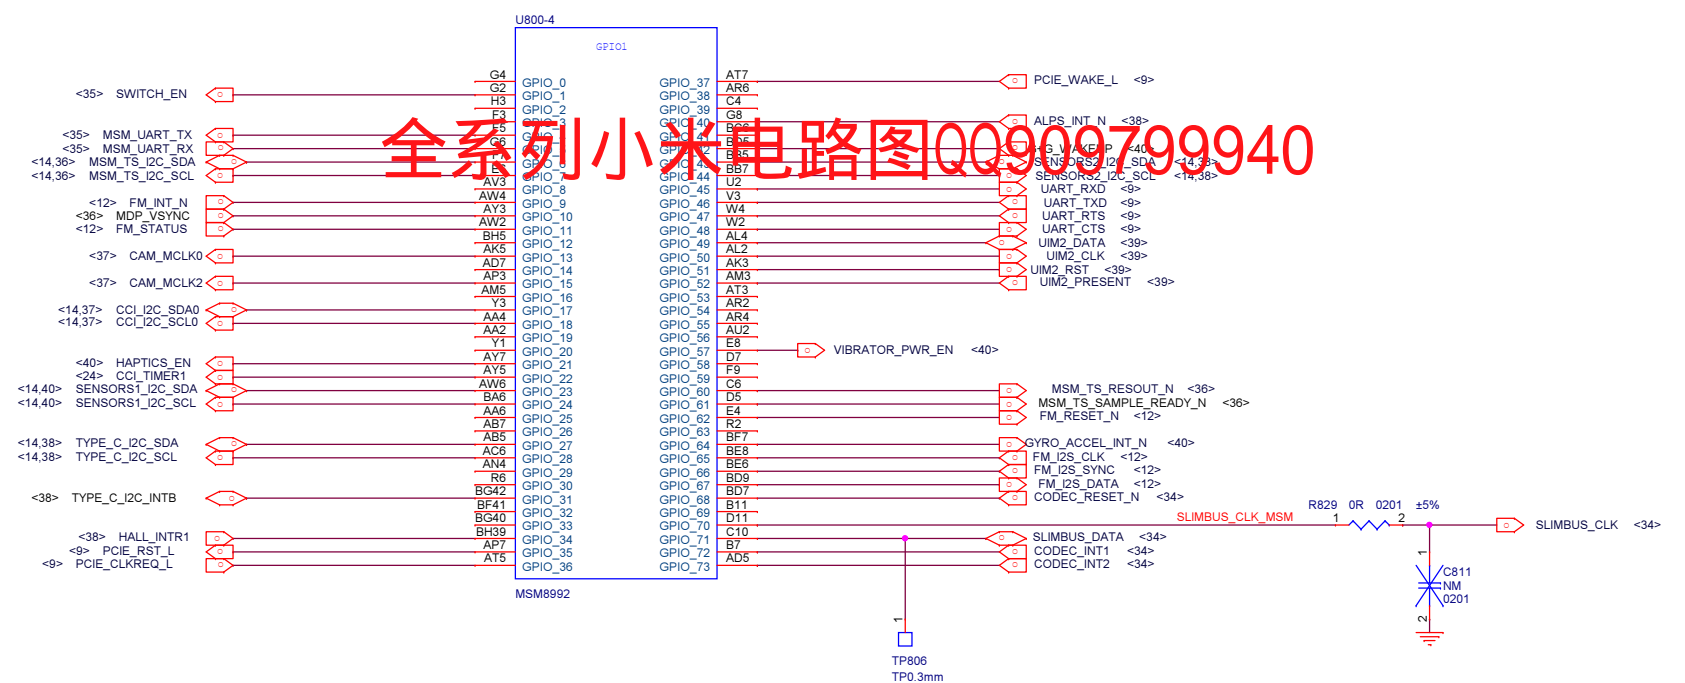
U800-4

GPIO1

全系列小米电路图QQ909799940

<35> SWITCH_EN
<35> MSM_UART_TX
<35> MSM_UART_RX
<14,36> MSM_TS_I2C_SDA
<14,36> MSM_TS_I2C_SCL
<12> FM_INT_N
<36> MDP_VSYNC
<12> FM_STATUS
<37> CAM_MCLK0
<37> CAM_MCLK2
<14,37> CCI_I2C_SDA0
<14,37> CCI_I2C_SCL0
<40> HAPTICS_EN
<24> CCI_TIMER1
<14,40> SENSORS1_I2C_SDA
<14,40> SENSORS1_I2C_SCL
<14,38> TYPE_C_I2C_SDA
<14,38> TYPE_C_I2C_SCL
<38> TYPE_C_I2C_INTB
<38> HALL_INTR1
<9> PCIE_RST_L
<9> PCIE_CLKREQ_L

G4 GPIO_0
G2 GPIO_1
H3 GPIO_2
F3 GPIO_3
F5 GPIO_4
G6 GPIO_5
F4 GPIO_6
E3 GPIO_7
AV3 GPIO_8
AW4 GPIO_9
AY3 GPIO_10
AW2 GPIO_11
BH5 GPIO_12
AK5 GPIO_13
AD7 GPIO_14
AP3 GPIO_15
AM5 GPIO_16
Y3 GPIO_17
AA4 GPIO_18
AA2 GPIO_19
Y1 GPIO_20
AY7 GPIO_21
AY5 GPIO_22
AW6 GPIO_23
BA6 GPIO_24
AA6 GPIO_25
AB7 GPIO_26
AB5 GPIO_27
AC6 GPIO_28
AN4 GPIO_29
R6 GPIO_30
BG42 GPIO_31
BF41 GPIO_32
BG40 GPIO_33
BH39 GPIO_34
AP7 GPIO_35
AT5 GPIO_36

GPIO_37 AT7
GPIO_38 AR6
GPIO_39 C4
GPIO_40 G8
GPIO_41 BG6
GPIO_42 BH5
GPIO_43 BG5
GPIO_44 BB7
GPIO_45 U2
GPIO_46 V3
GPIO_47 W4
GPIO_48 W2
GPIO_49 AL4
GPIO_50 AL2
GPIO_51 AK3
GPIO_52 AM3
GPIO_53 AT3
GPIO_54 AR2
GPIO_55 AR4
GPIO_56 AU2
GPIO_57 E8
GPIO_58 D7
GPIO_59 F9
GPIO_60 C6
GPIO_61 D5
GPIO_62 E4
GPIO_63 R2
GPIO_64 BF7
GPIO_65 BE8
GPIO_66 BE6
GPIO_67 BD9
GPIO_68 BD7
GPIO_69 B11
GPIO_70 D11
GPIO_71 C10
GPIO_72 B7
GPIO_73 AD5

MSM8992

PCIE_WAKE_L <9>
ALPS_INT_N <38>
G_WAKEUP <40>
SENSORS2_I2C_SDA <14,38>
SENSORS2_I2C_SCL <14,38>
UART_RXD <9>
UART_TXD <9>
UART_RTS <9>
UART_CTS <9>
UIM2_DATA <39>
UIM2_CLK <39>
UIM2_RST <39>
UIM2_PRESENT <39>
VIBRATOR_PWR_EN <40>
MSM_TS_RESOUT_N <36>
MSM_TS_SAMPLE_READY_N <36>
FM_RESET_N <12>
GYRO_ACCEL_INT_N <40>
FM_I2S_CLK <12>
FM_I2S_SYNC <12>
FM_I2S_DATA <12>
CODEC_RESET_N <34>
SLIMBUS_CLK_MSM
R829 0R 0201 ±5%
1 2
SLIMBUS_CLK <34>
SLIMBUS_DATA <34>
CODEC_INT1 <34>
CODEC_INT2 <34>
1
C811
NM
0201
2
1
TP806
TP0.3mm